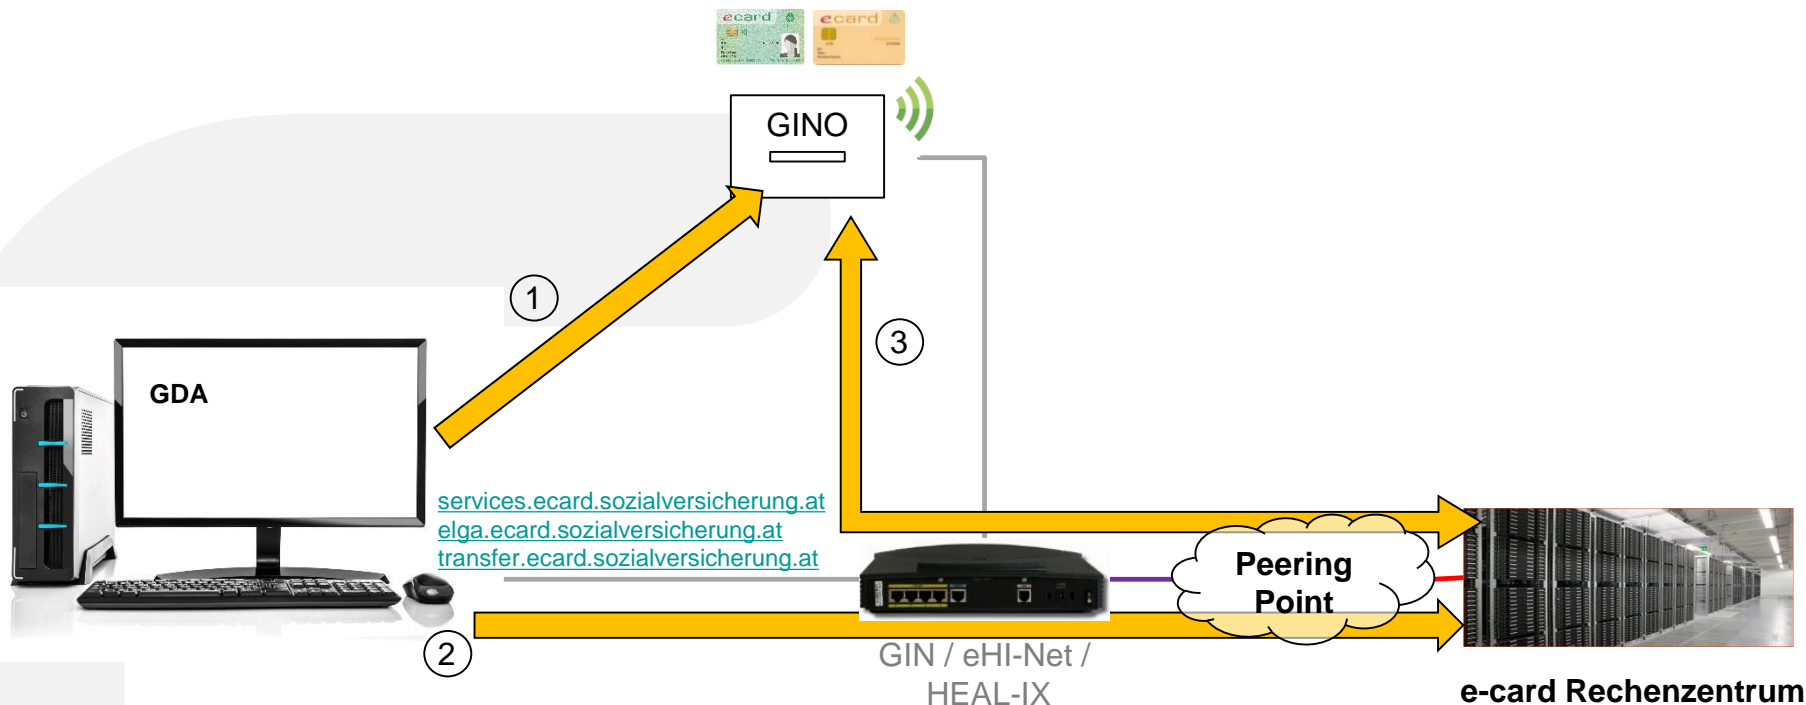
ecard ecard

GINO

1

3

GDA

services.ecard.sozialversicherung.at
elga.ecard.sozialversicherung.at
transfer.ecard.sozialversicherung.at

Peering Point

2

GIN / eHI-Net / HEAL-IX

e-card Rechenzentrum